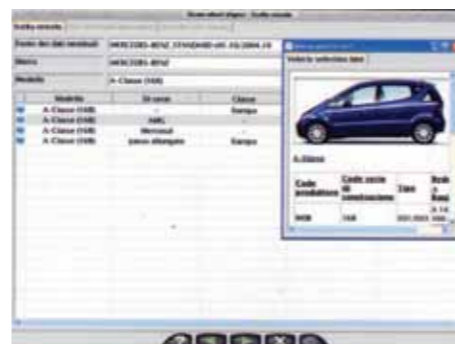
Scelta veicolo

Fonte dei dati veicoli | MERCEDES-BENZ_STANDARD-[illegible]
Marca | MERCEDES-BENZ
Modello | A-Classe (168)

| Modello | Di serie | Classe |
|---|---|---|
| A-Classe (168) | - | Europa |
| A-Classe (168) | AMG | - |
| A-Classe (168) | Monovol | - |
| A-Classe (168) | passo allungato | Europa |

Veicolo selezionato

A-Classe

| Code produttore | Code serie di costruzione | Tipo | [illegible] |
|---|---|---|---|
| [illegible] | 168 | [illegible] | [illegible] |